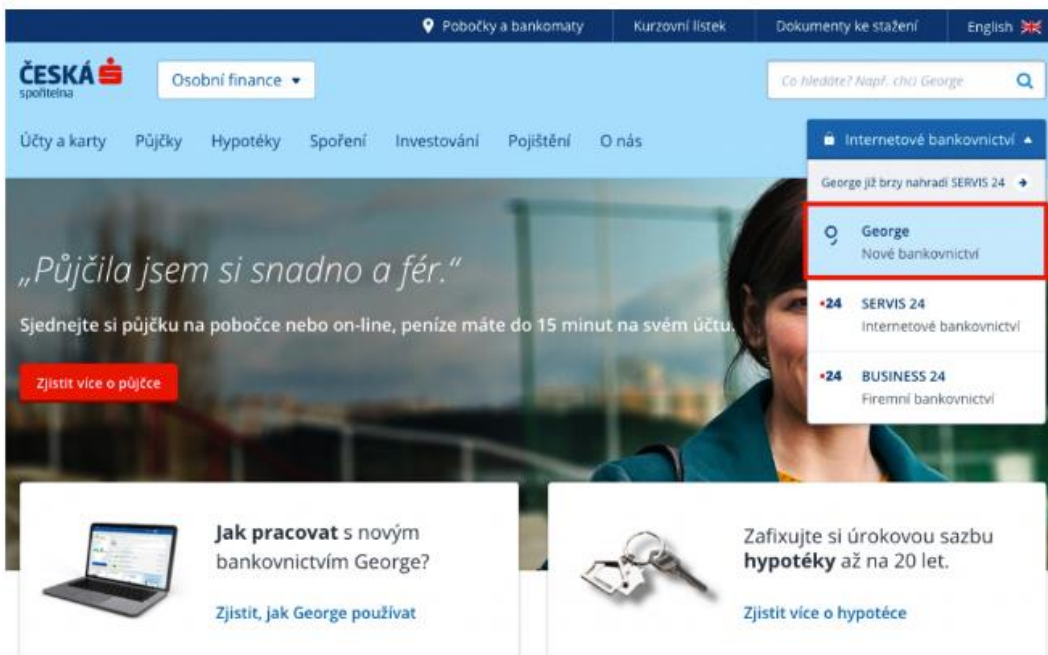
Pobočky a bankomaty | Kurzovní lístek | Dokumenty ke stažení | English

ČESKÁ spořitelna

Osobní finance ▾

Co hledáte? Např. chci George

Účty a karty Půjčky Hypotéky Spoření Investování Pojištění O nás

Internetové bankovnictví

George již brzy nahradí SERVIS 24

George
Nové bankovnictví

24 SERVIS 24
Internetové bankovnictví

24 BUSINESS 24
Firemní bankovnictví

„Půjčila jsem si snadno a fér."

Sjednejte si půjčku na pobočce nebo on-line, peníze máte do 15 minut na svém účtu.

Zjistit více o půjčce

Jak pracovat s novým bankovnictvím George?

Zjistit, jak George používat

Zafixujte si úrokovou sazbu hypotéky až na 20 let.

Zjistit více o hypotéce